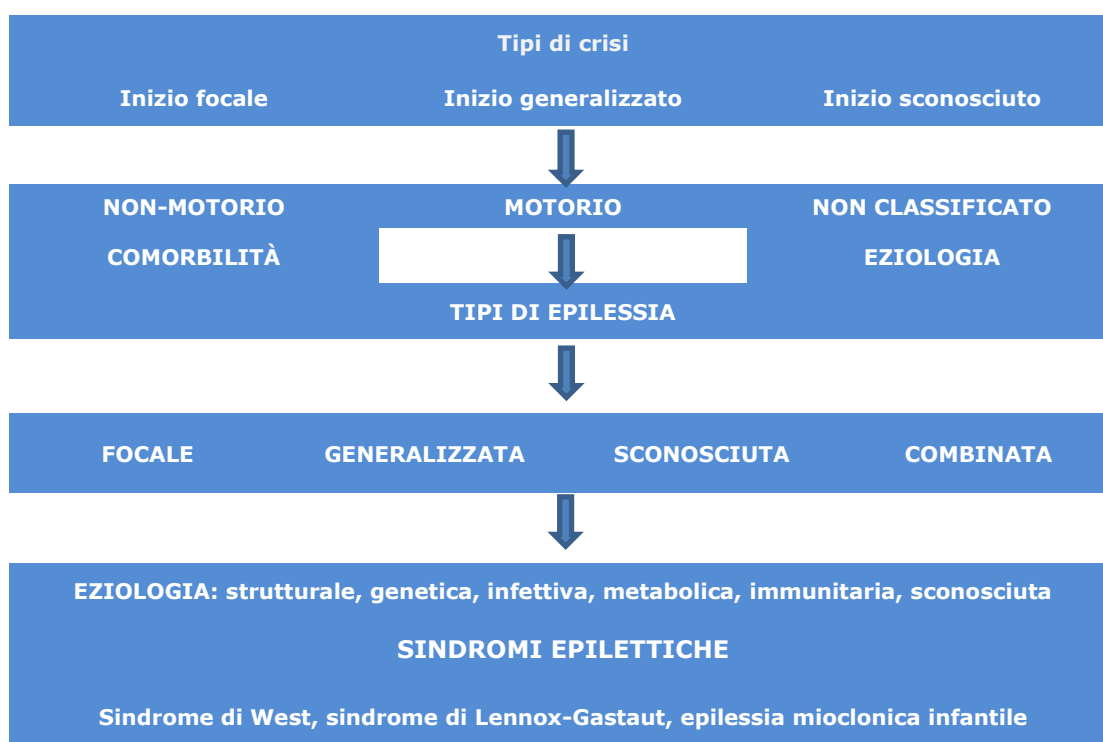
Tipi di crisi

Inizio focale    Inizio generalizzato    Inizio sconosciuto

NON-MOTORIO    MOTORIO    NON CLASSIFICATO

COMORBILITÀ    EZIOLOGIA

TIPI DI EPILESSIA

FOCALE    GENERALIZZATA    SCONOSCIUTA    COMBINATA

EZIOLOGIA: strutturale, genetica, infettiva, metabolica, immunitaria, sconosciuta

SINDROMI EPILETTICHE

Sindrome di West, sindrome di Lennox-Gastaut, epilessia mioclonica infantile